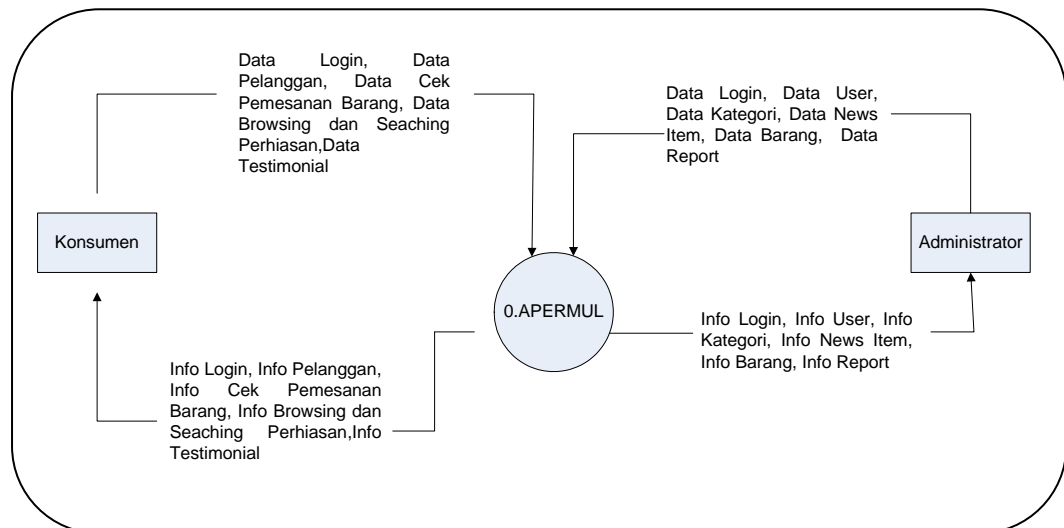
Data Login, Data Pelanggan, Data Cek Pemesanan Barang, Data Browsing dan Seaching Perhiasan,Data Testimonial

Data Login, Data User, Data Kategori, Data News Item, Data Barang, Data Report

Konsumen

Administrator

0.APERMUL

Info Login, Info User, Info Kategori, Info News Item, Info Barang, Info Report

Info Login, Info Pelanggan, Info Cek Pemesanan Barang, Info Browsing dan Seaching Perhiasan,Info Testimonial